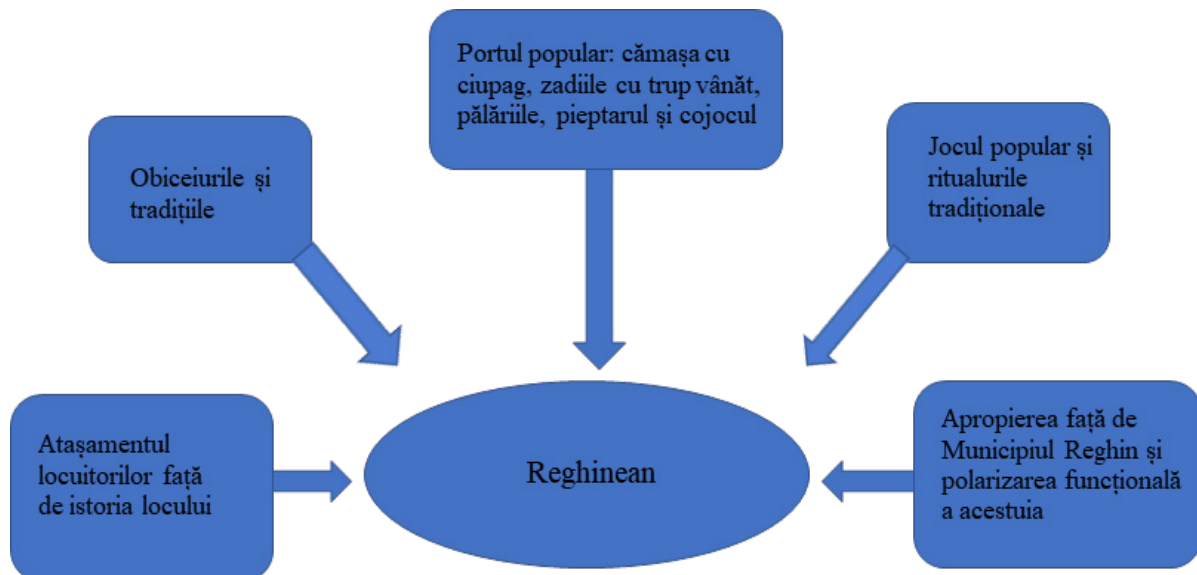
Portul popular: cămașa cu ciupag, zadiile cu trup vânăt, pălăriile, pieptarul și cojocul

Obiceiurile și tradițiile

Jocul popular și ritualurile tradiționale

Atașamentul locuitorilor față de istoria locului

Reghinean

Apropierea față de Municipiul Reghin și polarizarea funcțională a acestuia